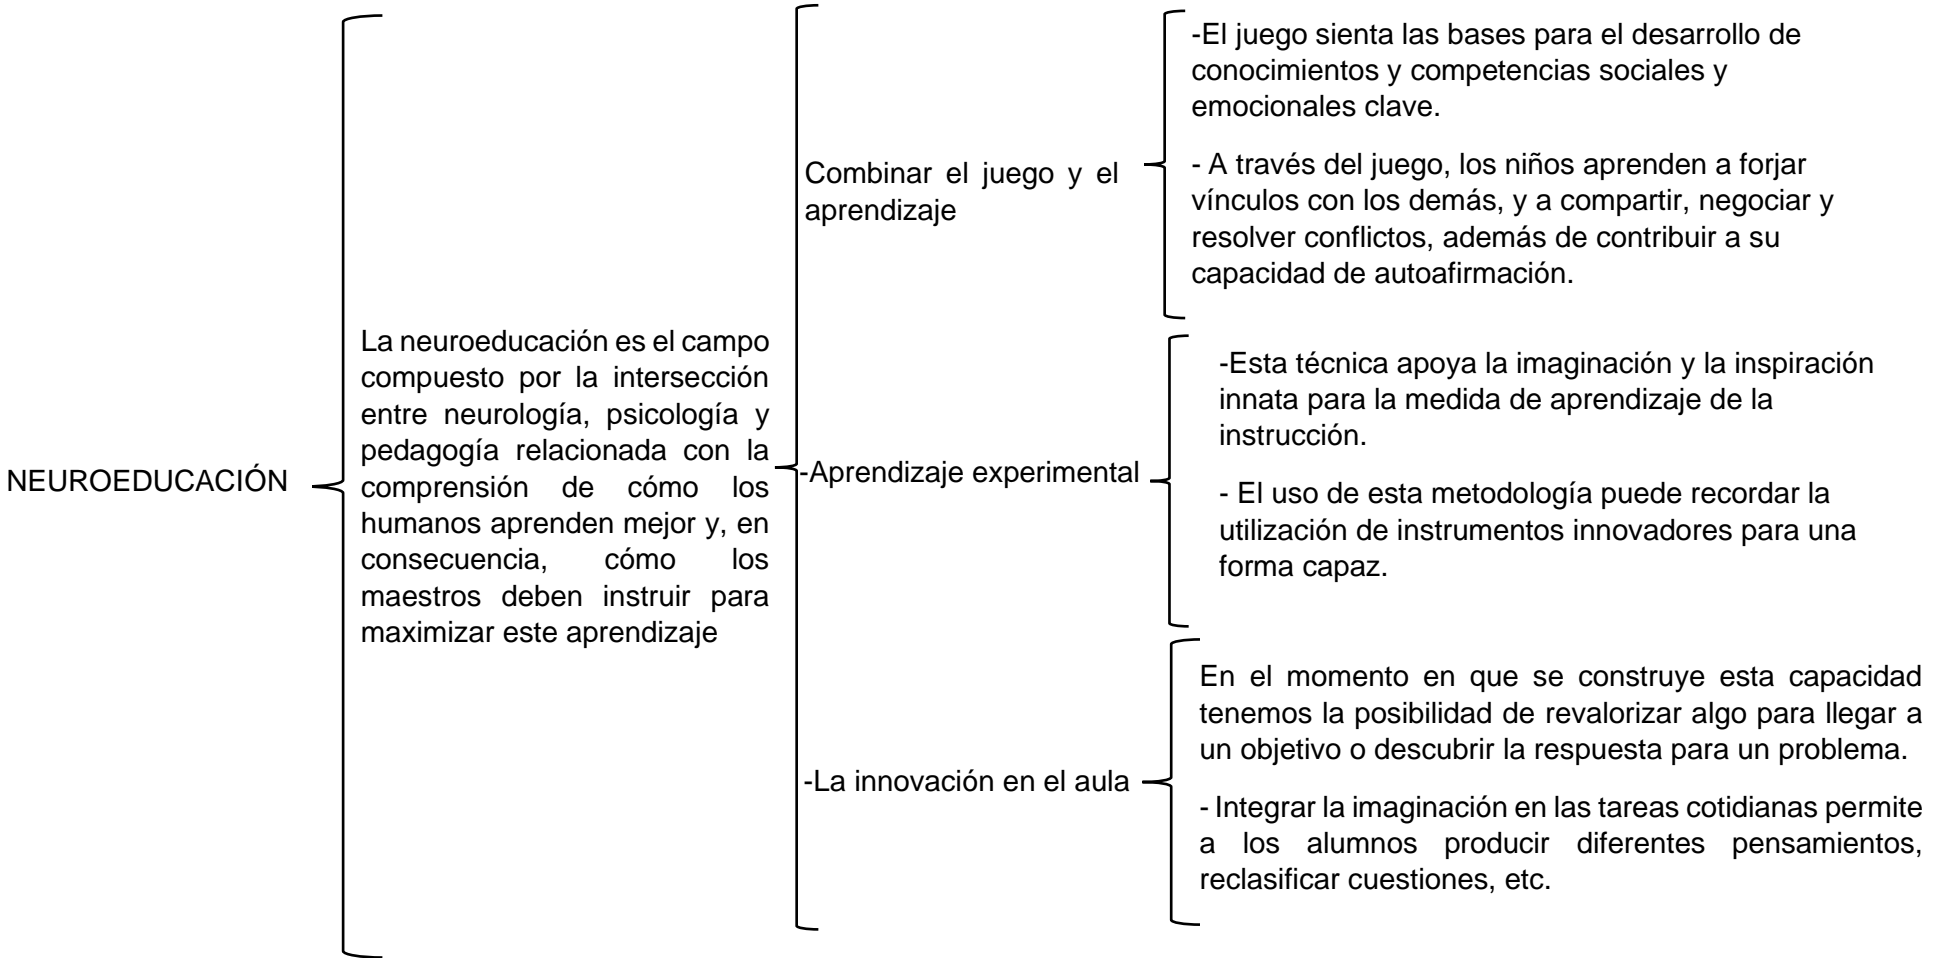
NEUROEDUCACIÓN

La neuroeducación es el campo compuesto por la intersección entre neurología, psicología y pedagogía relacionada con la comprensión de cómo los humanos aprenden mejor y, en consecuencia, cómo los maestros deben instruir para maximizar este aprendizaje

Combinar el juego y el aprendizaje

-El juego sienta las bases para el desarrollo de conocimientos y competencias sociales y emocionales clave.

- A través del juego, los niños aprenden a forjar vínculos con los demás, y a compartir, negociar y resolver conflictos, además de contribuir a su capacidad de autoafirmación.

-Aprendizaje experimental

-Esta técnica apoya la imaginación y la inspiración innata para la medida de aprendizaje de la instrucción.

- El uso de esta metodología puede recordar la utilización de instrumentos innovadores para una forma capaz.

-La innovación en el aula

En el momento en que se construye esta capacidad tenemos la posibilidad de revalorizar algo para llegar a un objetivo o descubrir la respuesta para un problema.

- Integrar la imaginación en las tareas cotidianas permite a los alumnos producir diferentes pensamientos, reclasificar cuestiones, etc.